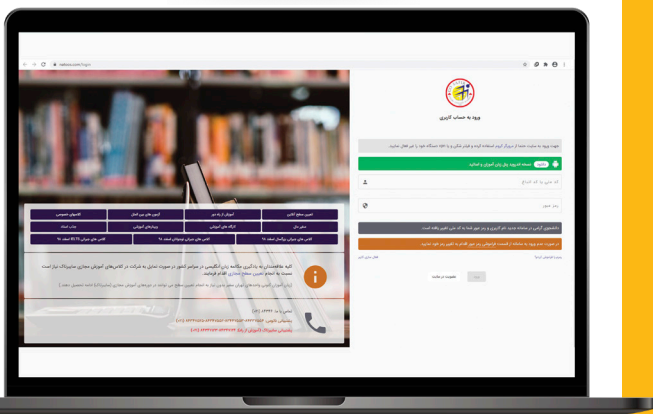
ورود به حساب کاربری

آزمون سطح آنلاین
آموزش از پایه
آزمون های بین المللی
کلاسهای خصوصی
سفر مل
کارگاه های آموزشی
وبینارهای آموزشی
مهارت ها
کلاس های جبرانی
کلاس های جبرانی

کلیه علاقمندان به یادگیری مکالمه زبان انگلیسی در سراسر کشور در صورت تمایل به شرکت در کلاس‌های آموزش مجازی سایرپلاک نیاز است نسبت به انجام تعیین سطح مجازی اقدام فرمایید.

ورود

عضویت در سامانه